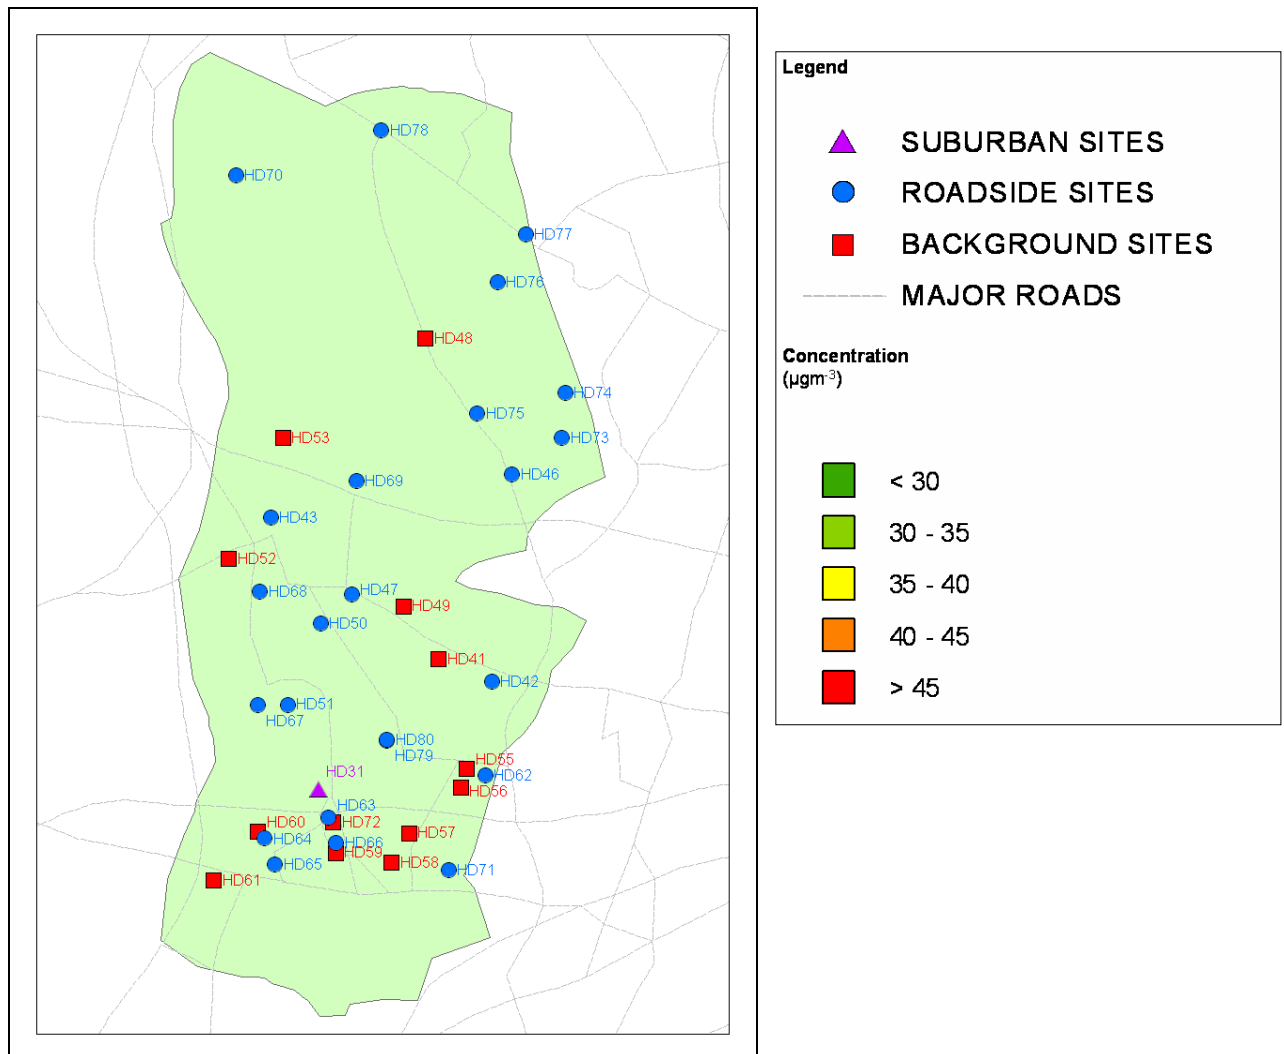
HD78
HD70
HD77
HD76
HD48
HD74
HD75
HD53
HD73
HD69
HD46
HD43
HD52
HD68
HD47
HD49
HD50
HD41
HD42
HD51
HD67
HD80
HD79
HD55
HD31
HD62
HD56
HD63
HD60
HD72
HD57
HD64
HD66
HD59
HD65
HD58
HD71
HD61

Legend

SUBURBAN SITES
ROADSIDE SITES
BACKGROUND SITES
MAJOR ROADS

Concentration
(μgm$^{-3}$)

< 30
30 - 35
35 - 40
40 - 45
> 45